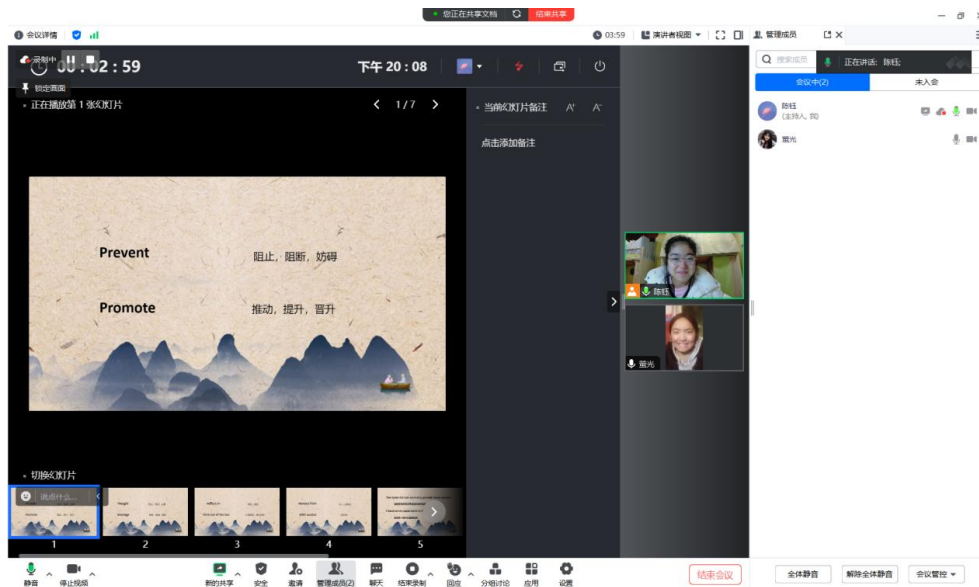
您正在共享文档 结束共享

会议详情

03:59 演讲者视图 管理成员

录制中 00:02:59 下午 20:08

锁定画面

正在播放第 1 张幻灯片 1 / 7

当前幻灯片备注

点击添加备注

Prevent 阻止，阻断，妨碍

Promote 推动，提升，晋升

切换幻灯片

说点什么...

1 2 3 4 5

陈钰

萤光

搜索成员 正在讲话：陈钰

会议中(2) 未入会

陈钰 (主持人, 我)

萤光

静音 停止视频 新的共享 安全 邀请 管理成员(2) 聊天 结束录制 回应 分组讨论 应用 设置

结束会议

全体静音 解除全体静音 会议管控